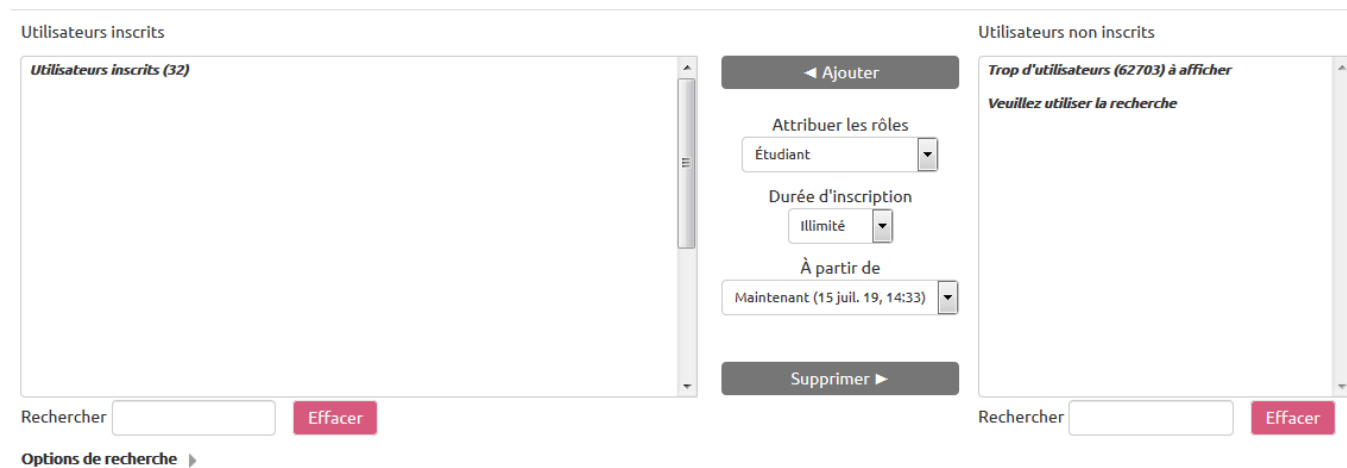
Utilisateurs inscrits

Utilisateurs inscrits (32)

Rechercher

Effacer

Options de recherche

◄ Ajouter

Attribuer les rôles

Étudiant

Durée d'inscription

Illimité

À partir de

Maintenant (15 juil. 19, 14:33)

Supprimer ►

Utilisateurs non inscrits

Trop d'utilisateurs (62703) à afficher

Veuillez utiliser la recherche

Rechercher

Effacer